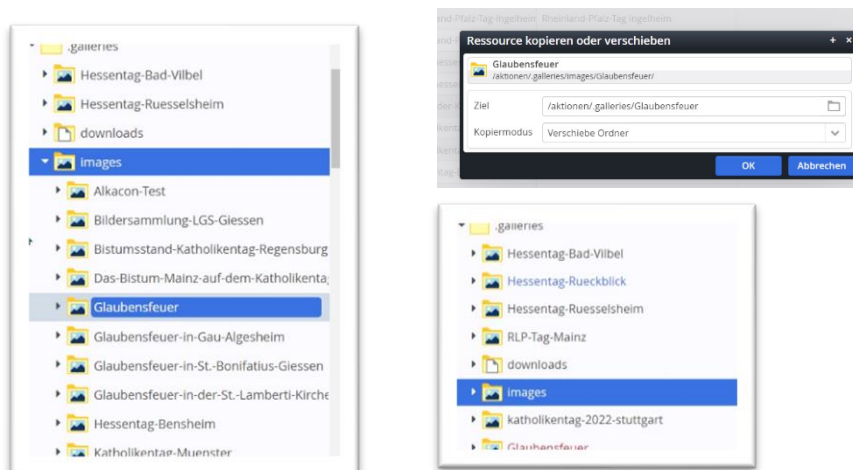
.galleries
Hessentag-Bad-Vilbel
Hessentag-Ruesselsheim
downloads
images
Alkacon-Test
Bildersammlung-LGS-Giessen
Bistumsstand-Katholikentag-Regensburg
Das-Bistum-Mainz-auf-dem-Katholikentag
Glaubensfeuer
Glaubensfeuer-in-Gau-Algesheim
Glaubensfeuer-in-St.-Bonifatius-Giessen
Glaubensfeuer-in-der-St.-Lamberti-Kirche
Hessentag-Bensheim
Katholikentag-Muenster

and-Pfalz-Tag-Ingelheim Rheinland-Pfalz-Tag-Ingelheim

Ressource kopieren oder verschieben
+ ×
Glaubensfeuer
/aktionen/.galleries/images/Glaubensfeuer/
Ziel
/aktionen/.galleries/Glaubensfeuer
Kopiermodus
Verschiebe Ordner
OK
Abbrechen

.galleries
Hessentag-Bad-Vilbel
Hessentag-Rueckblick
Hessentag-Ruesselsheim
RLP-Tag-Mainz
downloads
images
katholikentag-2022-stuttgart
Glaubensfeuer